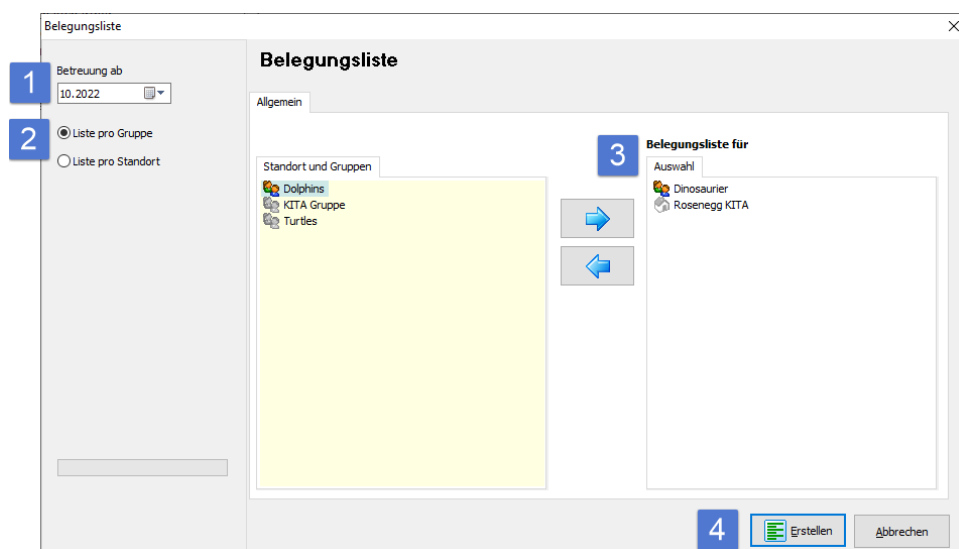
Belegungsliste

1
Betreuung ab
10.2022

2
Liste pro Gruppe
Liste pro Standort

Belegungsliste

Allgemein

Standort und Gruppen
Dolphins
KITA Gruppe
Turtles

3
Belegungsliste für
Auswahl
Dinosaurier
Rosenegg KITA

4
Erstellen
Abbrechen